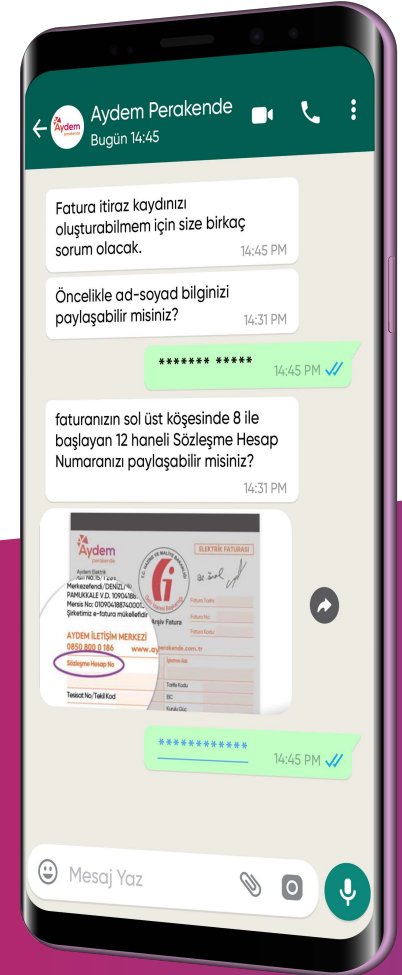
Aydem perakende
Aydem Perakende
Bugün 14:45

Fatura itiraz kaydınızı oluşturabilmem için size birkaç sorum olacak.
14:45 PM

Öncelikle ad-soyad bilginizi paylaşabilir misiniz?
14:31 PM

******* *****
14:45 PM

faturanızın sol üst köşesinde 8 ile başlayan 12 haneli Sözleşme Hesap Numaranızı paylaşabilir misiniz?
14:31 PM

Aydem perakende
ELEKTRİK FATURASI
Aydem Elektrik
Merkezefendi/DENİZLİ
PAMUKKALE V.D. 109041
Mersis No: 010904188740001
Şirketimiz e-fatura mükellefidir
Arşiv Fatura
Fatura Tarihi
Fatura No
Fatura Kodu
AYDEM İLETİŞİM MERKEZİ
0850 800 0 186 www.aydemperakende.com.tr
Sözleşme Hesap No
İşletme Adı
Tarife Kodu
Tesisat No/Tekil Kod
Kurulu Güç

************
14:45 PM

Mesaj Yaz